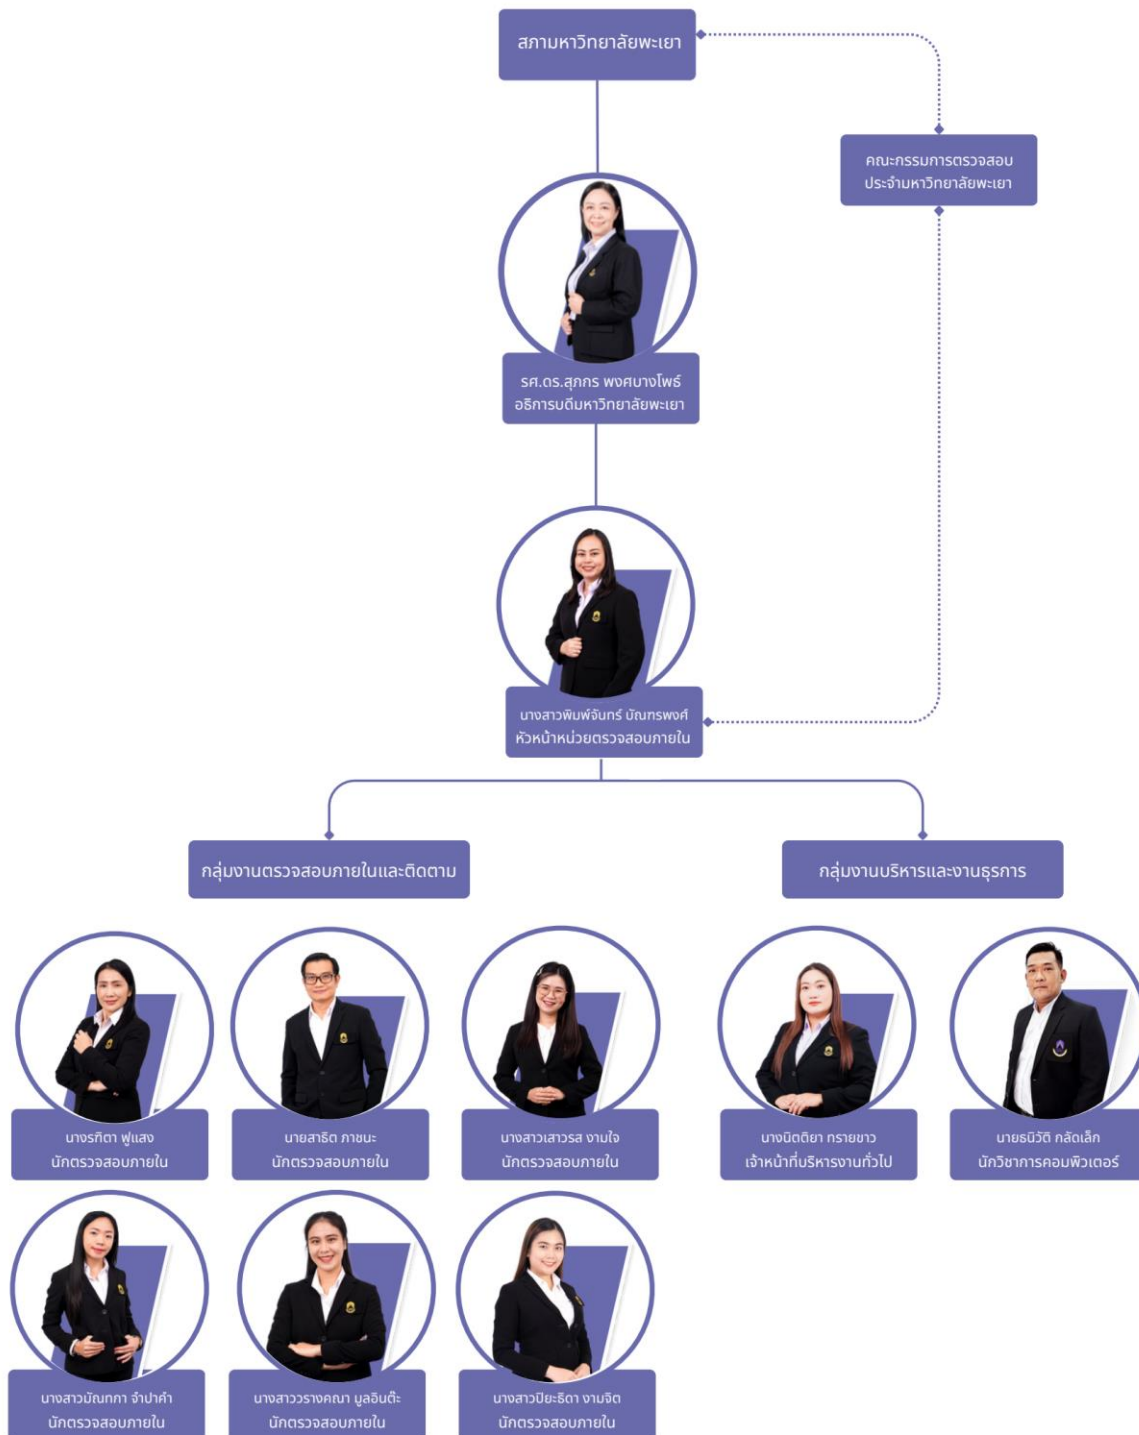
สภามหาวิทยาลัยพะเยา

คณะกรรมการตรวจสอบ
ประจำมหาวิทยาลัยพะเยา

รศ.ดร.สุภกร พงศบางโพธิ์
อธิการบดีมหาวิทยาลัยพะเยา

นางสาวพิมพ์จันทร์ บัณฑรพงศ์
หัวหน้าหน่วยตรวจสอบภายใน

กลุ่มงานตรวจสอบภายในและติดตาม

กลุ่มงานบริหารและงานธุรการ

นางรทิตา ฟูแสง
นักตรวจสอบภายใน

นายสาธิต ภาชนะ
นักตรวจสอบภายใน

นางสาวเสาวรส งามใจ
นักตรวจสอบภายใน

นางนิตติยา กรายขาว
เจ้าหน้าที่บริหารงานทั่วไป

นายธนิวัติ กลัดเล็ก
นักวิชาการคอมพิวเตอร์

นางสาวบัณฑกา จำปาคำ
นักตรวจสอบภายใน

นางสาววรางคณา มูลอินต๊ะ
นักตรวจสอบภายใน

นางสาวปิยะธิดา งามจิต
นักตรวจสอบภายใน